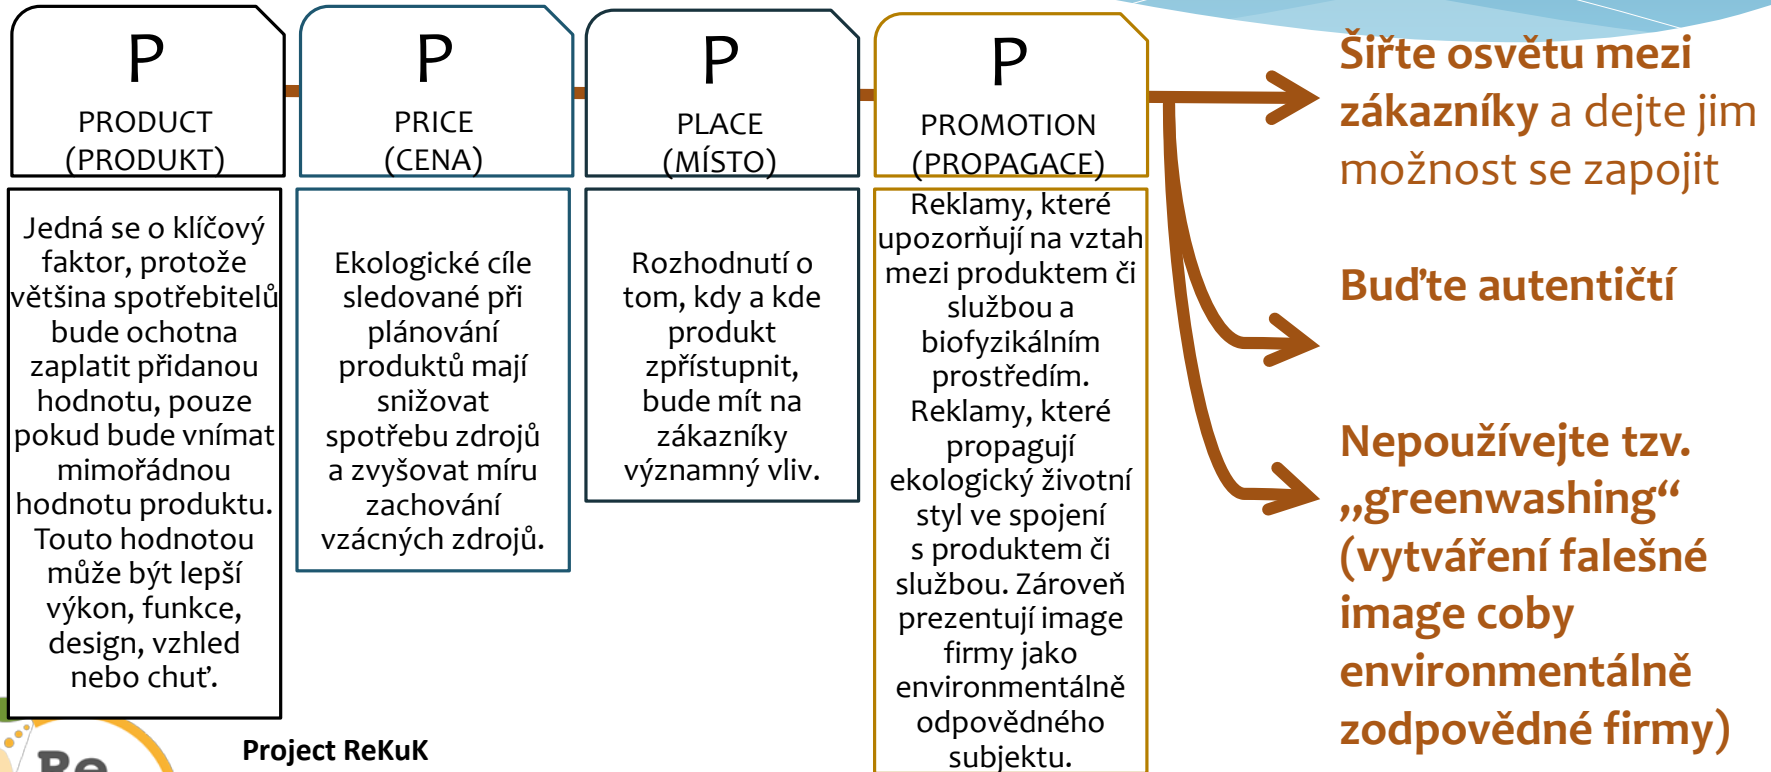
P
PRODUCT
(PRODUKT)

P
PRICE
(CENA)

P
PLACE
(MÍSTO)

P
PROMOTION
(PROPAGACE)

Jedná se o klíčový faktor, protože většina spotřebitelů bude ochotna zaplatit přidanou hodnotu, pouze pokud bude vnímat mimořádnou hodnotu produktu. Touto hodnotou může být lepší výkon, funkce, design, vzhled nebo chuť.

Ekologické cíle sledované při plánování produktů mají snižovat spotřebu zdrojů a zvyšovat míru zachování vzácných zdrojů.

Rozhodnutí o tom, kdy a kde produkt zpřístupnit, bude mít na zákazníky významný vliv.

Reklamy, které upozorňují na vztah mezi produktem či službou a biofyzikálním prostředím. Reklamy, které propagují ekologický životní styl ve spojení s produktem či službou. Zároveň prezentují image firmy jako environmentálně odpovědného subjektu.

Šiřte osvětu mezi zákazníky a dejte jim možnost se zapojit

Buďte autentičtí

Nepoužívejte tzv. „greenwashing“ (vytváření falešné image coby environmentálně zodpovědné firmy)

Re

Project ReKuK